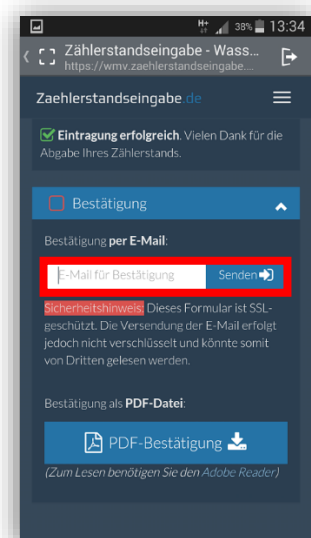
H+ 38% 13:34

Zählerstandseingabe - Wass...
https://wmv.zaehlerstandseingabe...

Zaehlerstandseingabe.de

Eintragung erfolgreich. Vielen Dank für die Abgabe Ihres Zählerstands.

Bestätigung

Bestätigung per E-Mail:

E-Mail für Bestätigung

Senden

Sicherheitshinweis: Dieses Formular ist SSL-geschützt. Die Versendung der E-Mail erfolgt jedoch nicht verschlüsselt und könnte somit von Dritten gelesen werden.

Bestätigung als PDF-Datei:

PDF-Bestätigung

(Zum Lesen benötigen Sie den Adobe Reader)